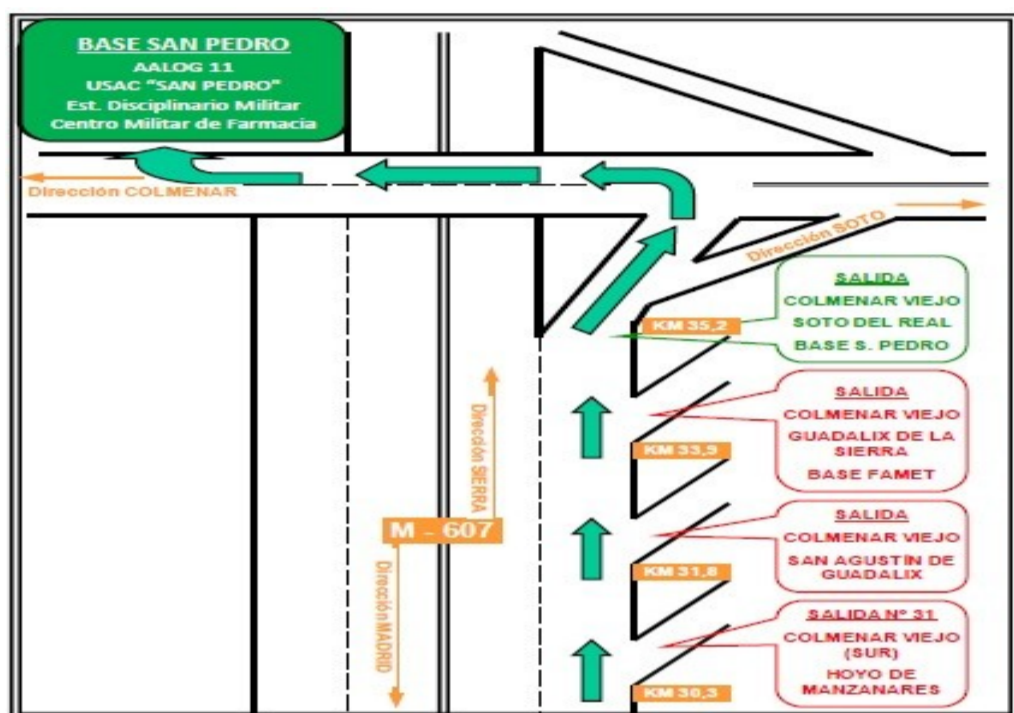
BASE SAN PEDRO
AALOG 11
USAC "SAN PEDRO"
Est. Disciplinario Militar
Centro Militar de Farmacia

Dirección COLMENAR

Dirección SOTO

SALIDA
COLMENAR VIEJO
SOTO DEL REAL
BASE S. PEDRO

KM 35,2

SALIDA
COLMENAR VIEJO
GUADALIX DE LA SIERRA
BASE FAMET

KM 33,9

Dirección SIERRA

M - 607

Dirección MADRID

SALIDA
COLMENAR VIEJO
SAN AGUSTÍN DE GUADALIX

KM 31,6

SALIDA Nº 31
COLMENAR VIEJO (SUR)
HOYO DE MANZANARES

KM 30,3